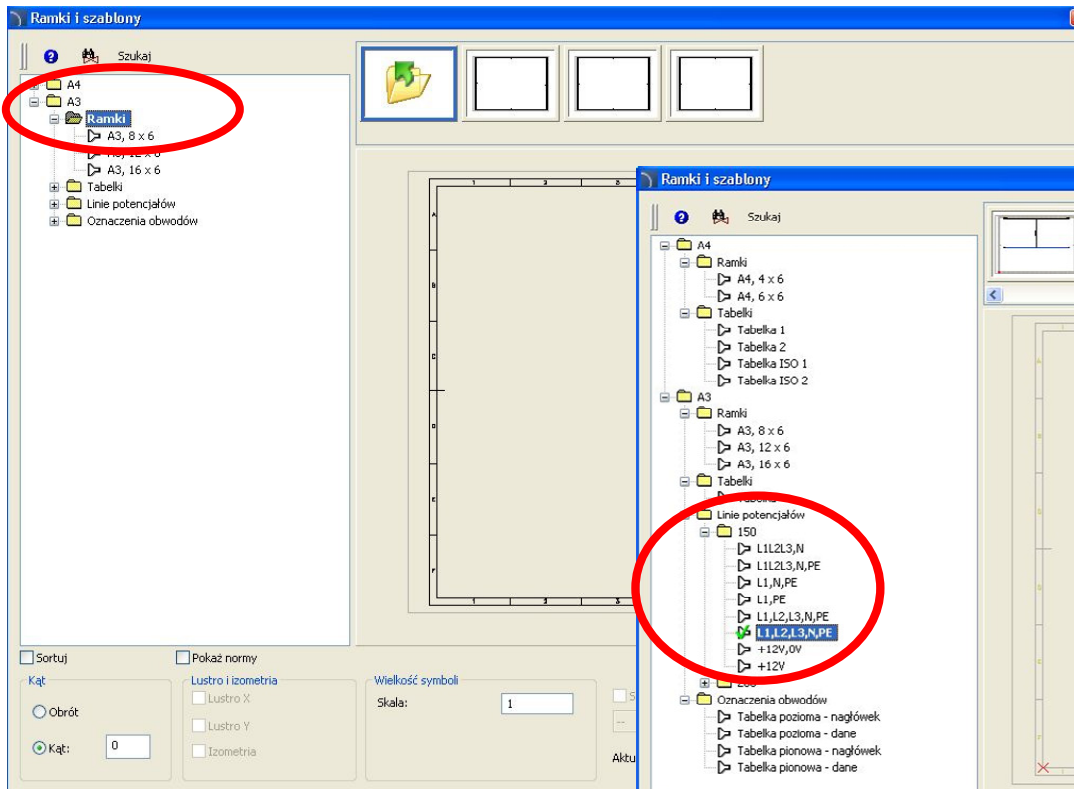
Ramki i szablony

Szukaj

A4
A3
Ramki
A3, 8 x 6
A3, 12 x 6
A3, 16 x 6
Tabelki
Linie potencjałów
Oznaczenia obwodów

Sortuj
Pokaż normy

Kąt
Obrót
Kąt: 0

Lustro i izometria
Lustro X
Lustro Y
Izometria

Wielkość symboli
Skala: 1

Aktu

Ramki i szablony

Szukaj

A4
Ramki
A4, 4 x 6
A4, 6 x 6
Tabelki
Tabelka 1
Tabelka 2
Tabelka ISO 1
Tabelka ISO 2
A3
Ramki
A3, 8 x 6
A3, 12 x 6
A3, 16 x 6
Tabelki
Tabelka
Linie potencjałów
150
L1L2L3,N
L1L2L3,N,PE
L1,N,PE
L1,PE
L1,L2,L3,N,PE
L1,L2,L3,N,PE
+12V,0V
+12V
200
Oznaczenia obwodów
Tabelka pozioma - nagłówek
Tabelka pozioma - dane
Tabelka pionowa - nagłówek
Tabelka pionowa - dane